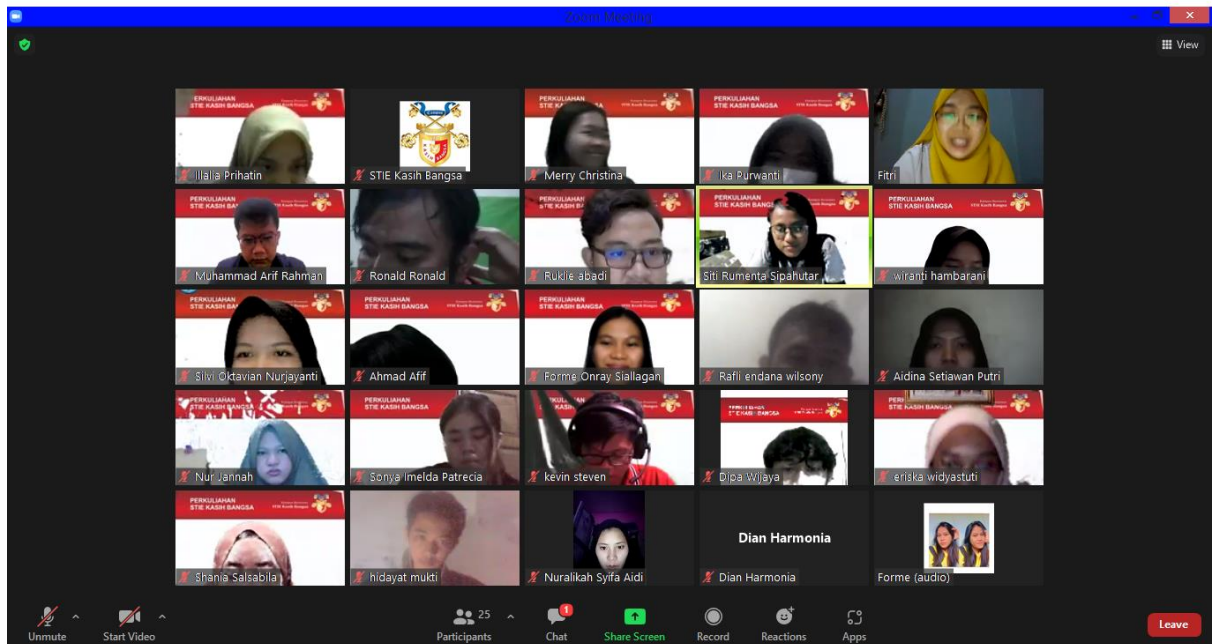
Zoom Meeting

View

PERKULIAHAN STIE KASIH BANGSA
Illalia Prihatin

STIE Kasih Bangsa

PERKULIAHAN STIE KASIH BANGSA
Merry Christina

PERKULIAHAN STIE KASIH BANGSA
Ika Purwanti

Fitri

PERKULIAHAN STIE KASIH BANGSA
Muhammad Arif Rahman

Ronald Ronald

PERKULIAHAN STIE KASIH BANGSA
Ruklie abadi

PERKULIAHAN STIE KASIH BANGSA
Siti Rumenta Sipahutar

PERKULIAHAN STIE KASIH BANGSA
wiranti hambarani

PERKULIAHAN STIE KASIH BANGSA
Silvi Oktavian Nurjayanti

PERKULIAHAN STIE KASIH BANGSA
Ahmad Afif

PERKULIAHAN STIE KASIH BANGSA
Forme Onray Siallagan

Rafli endana wilsony

Aidina Setiawan Putri

PERKULIAHAN STIE KASIH BANGSA
Nur Jannah

PERKULIAHAN STIE KASIH BANGSA
Sonya Imelda Patrecia

kevin steven

PERKULIAHAN STIE KASIH BANGSA
Dipa Wijaya

PERKULIAHAN STIE KASIH BANGSA
eriska widyastuti

PERKULIAHAN STIE KASIH BANGSA
Shania Salsabila

hidayat mukti

Nuralikah Syifa Aidi

Dian Harmonia
Dian Harmonia

Forme (audio)

Unmute
Start Video
25
Participants
1
Chat
Share Screen
Record
Reactions
Apps
Leave